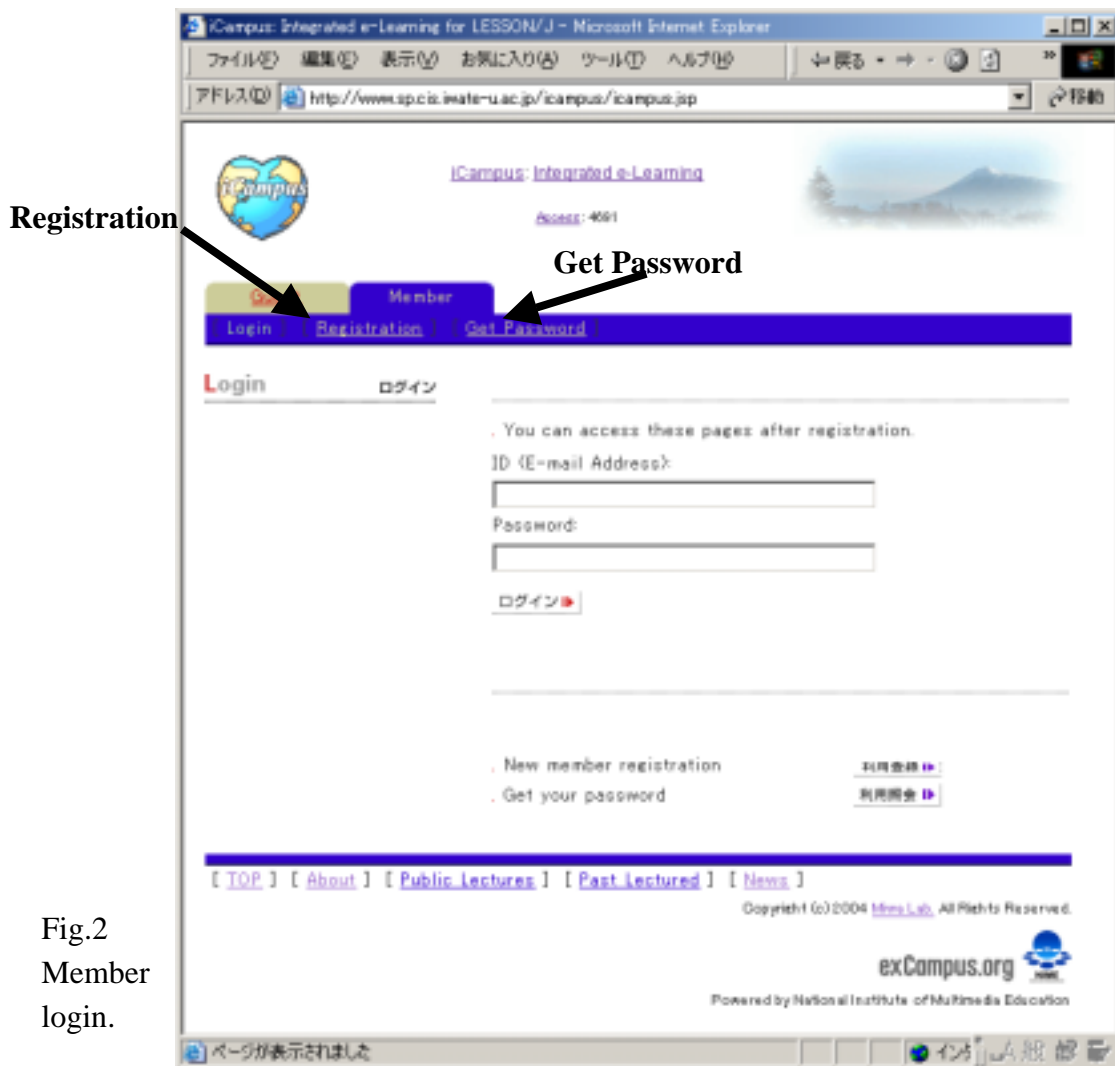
iCampus: Integrated e-Learning for LESSON/J - Microsoft Internet Explorer

ファイル(F) 編集(E) 表示(V) お気に入り(A) ツール(T) ヘルプ(H)

戻る

アドレス(D) http://www.sp.cis.iwate-u.ac.jp/icampus/icampus.jsp

移動

iCampus

iCampus: Integrated e-Learning

Access: 4691

Registration

Get Password

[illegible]

Member

Login | Registration | Get Password

Login ログイン

. You can access these pages after registration.

ID (E-mail Address):

Password:

ログイン

. New member registration 利用登録

. Get your password 利用照会

[ TOP ] [ About ] [ Public Lectures ] [ Past Lectured ] [ News ]

Copyright (c) 2004 Mms Lab. All Rights Reserved.

exCampus.org

Powered by National Institute of Multimedia Education

Fig.2 Member login.

ページが表示されました

インターネット